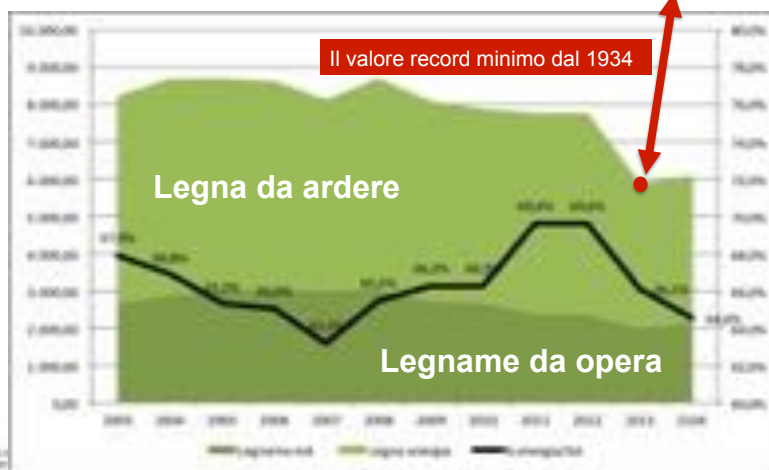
Il valore record minimo dal 1934

Legna da ardere

Legname da opera

10.000,00
9.000,00
8.000,00
7.000,00
6.000,00
5.000,00
4.000,00
3.000,00
2.000,00
1.000,00
0,00

80,0%
78,0%
76,0%
74,0%
72,0%
70,0%
68,0%
66,0%
64,0%
62,0%
60,0%

67,0%
66,0%
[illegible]
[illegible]
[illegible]
65,0%
66,0%
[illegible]
69,0%
69,0%
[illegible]
64,0%

2003
2004
2005
2006
2007
2008
2009
2010
2011
2012
2013
2014

Legname tot
Legna energia
% energia/Tot